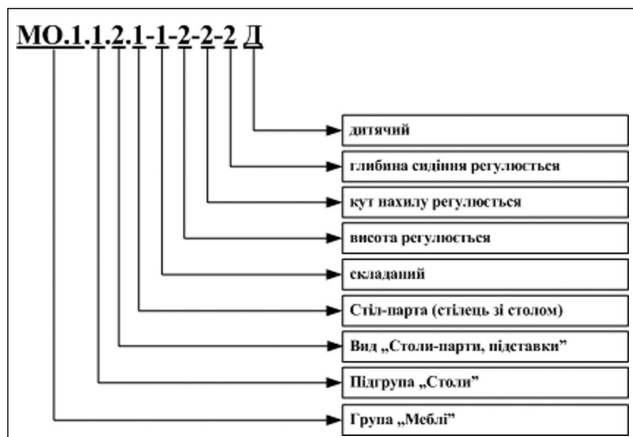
МО.1.1.2.1-1-2-2-2 Д

дитячий

глибина сидіння регулюється

кут нахилу регулюється

висота регулюється

складаний

Стіл-парта (стілець зі столом)

Вид „Столи-парти, підставки"

Підгрупа „Столи"

Група „Меблі"